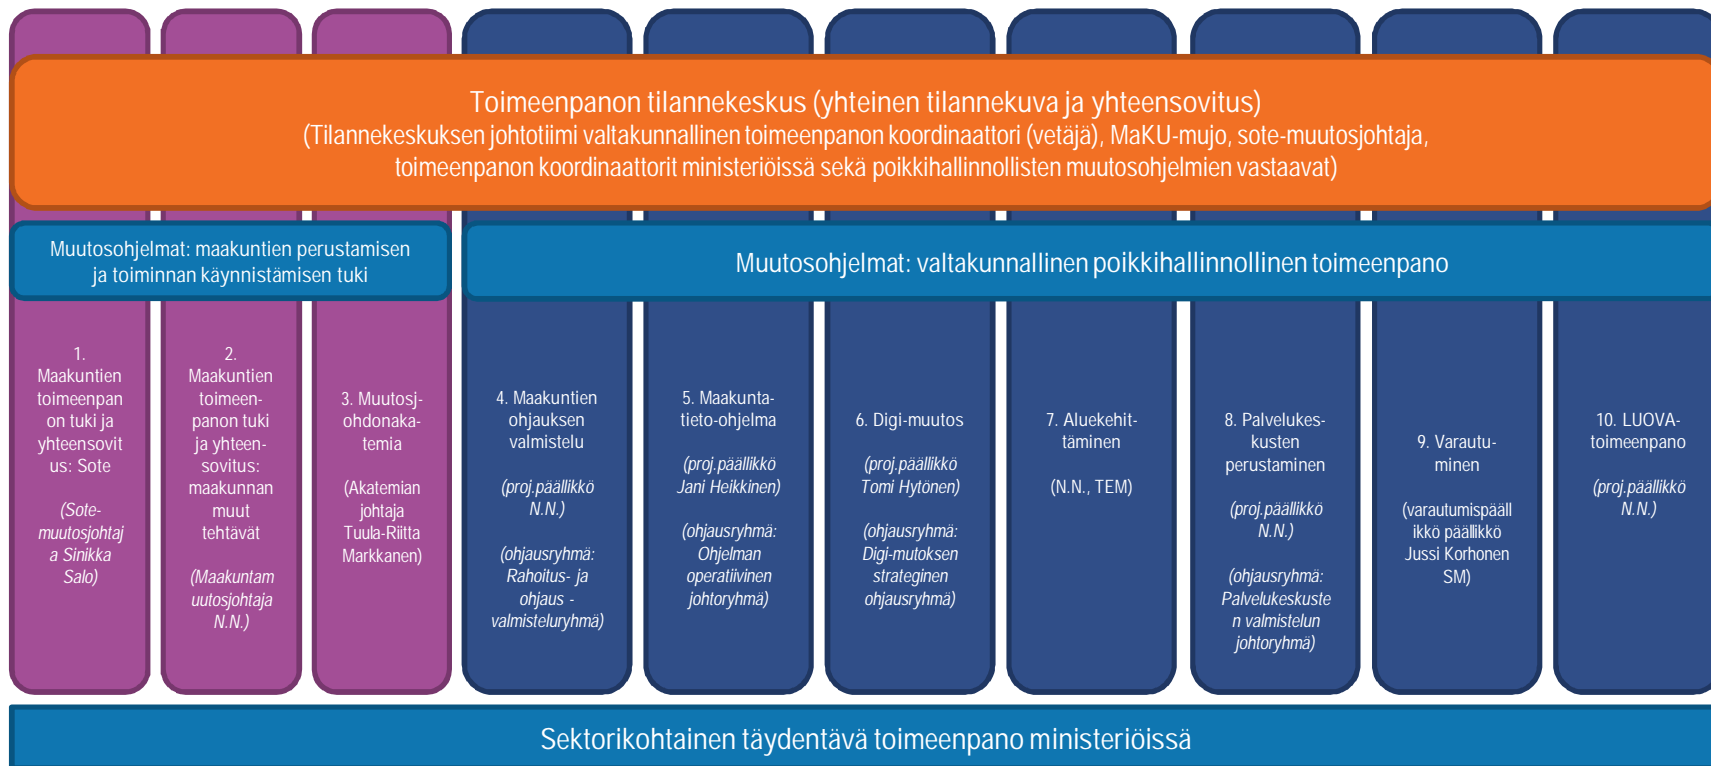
Toimeenpanon tilannekeskus (yhteinen tilannekuva ja yhteensovitus)
(Tilannekeskuksen johtotiimi valtakunnallinen toimeenpanon koordinaattori (vetäjä), MaKU-mujo, sote-muutosjohtaja, toimeenpanon koordinaattorit ministeriöissä sekä poikkihallinnollisten muutosohjelmien vastaavat)

Muutosohjelmat: maakuntien perustamisen ja toiminnan käynnistämisen tuki

Muutosohjelmat: valtakunnallinen poikkihallinnollinen toimeenpano

1. Maakuntien toimeenpanon tuki ja yhteensovitus: Sote

(Sote-muutosjohtaja Sinikka Salo)

2. Maakuntien toimeenpanon tuki ja yhteensovitus: maakunnan muut tehtävät

(Maakuntamuutosjohtaja N.N.)

3. Muutosjohdonakatemia

(Akatemian johtaja Tuula-Riitta Markkanen)

4. Maakuntien ohjauksen valmistelu

(proj.päällikkö N.N.)

(ohjausryhmä: Rahoitus- ja ohjaus - valmisteluryhmä)

5. Maakuntatieto-ohjelma

(proj.päällikkö Jani Heikkinen)

(ohjausryhmä: Ohjelman operatiivinen johtoryhmä)

6. Digi-muutos

(proj.päällikkö Tomi Hytönen)

(ohjausryhmä: Digi-mutoksen strateginen ohjausryhmä)

7. Aluekehittäminen

(N.N., TEM)

8. Palvelukeskusten perustaminen

(proj.päällikkö N.N.)

(ohjausryhmä: Palvelukeskusten valmistelun johtoryhmä)

9. Varautuminen

(varautumispäällikkö päällikkö Jussi Korhonen SM)

10. LUOVA-toimeenpano

(proj.päällikkö N.N.)

Sektorikohtainen täydentävä toimeenpano ministeriöissä